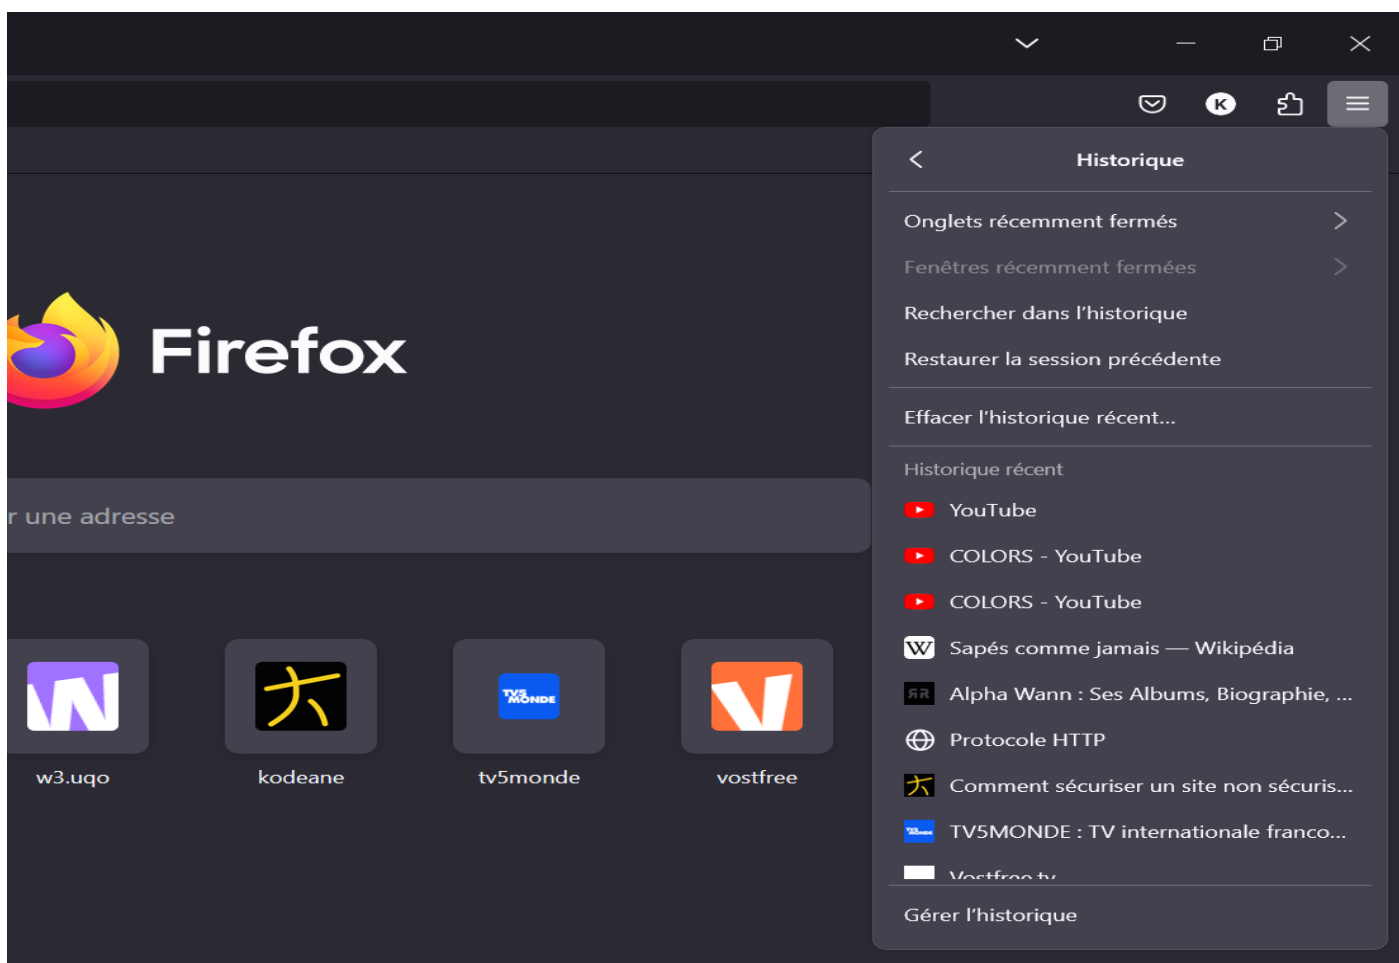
Firefox

r une adresse

w3.uqo

kodeane

tv5monde

vostfree

Historique

Onglets récemment fermés

Fenêtres récemment fermées

Rechercher dans l'historique

Restaurer la session précédente

Effacer l'historique récent...

Historique récent

YouTube

COLORS - YouTube

COLORS - YouTube

Sapés comme jamais — Wikipédia

Alpha Wann : Ses Albums, Biographie, ...

Protocole HTTP

Comment sécuriser un site non sécuris...

TV5MONDE : TV internationale franco...

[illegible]

Gérer l'historique